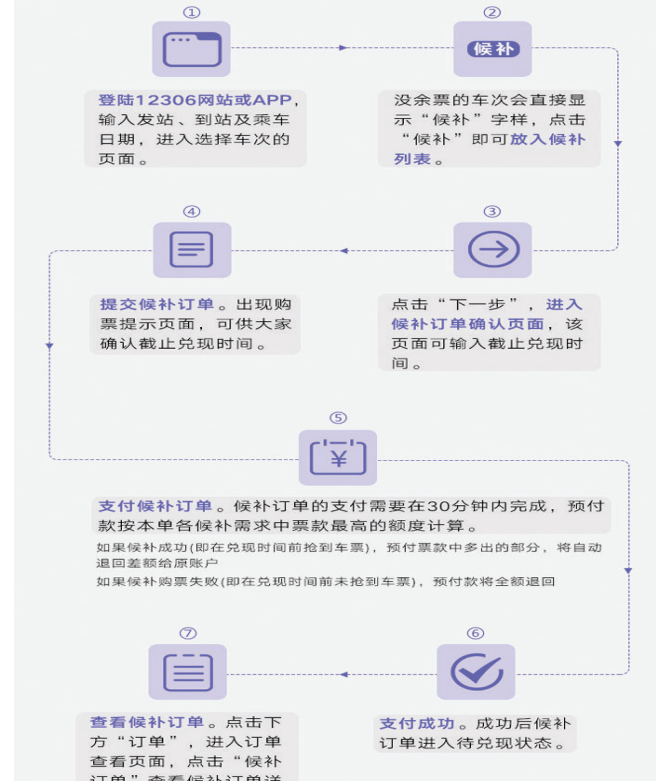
①

登陆12306网站或APP，输入发站、到站及乘车日期，进入选择车次的页面。

②

候补

没余票的车次会直接显示“候补”字样，点击“候补”即可放入候补列表。

③

点击“下一步”，进入候补订单确认页面，该页面可输入截止兑现时间。

④

提交候补订单。出现购票提示页面，可供大家确认截止兑现时间。

⑤

¥

支付候补订单。候补订单的支付需要在30分钟内完成，预付款按本单各候补需求中票款最高的额度计算。

如果候补成功(即在兑现时间前抢到车票)，预付票款中多出的部分，将自动退回差额给原账户

如果候补购票失败(即在兑现时间前未抢到车票)，预付款将全额退回

⑥

支付成功。成功后候补订单进入待兑现状态。

⑦

查看候补订单。点击下方“订单”，进入订单查看页面，点击“候补订单”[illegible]